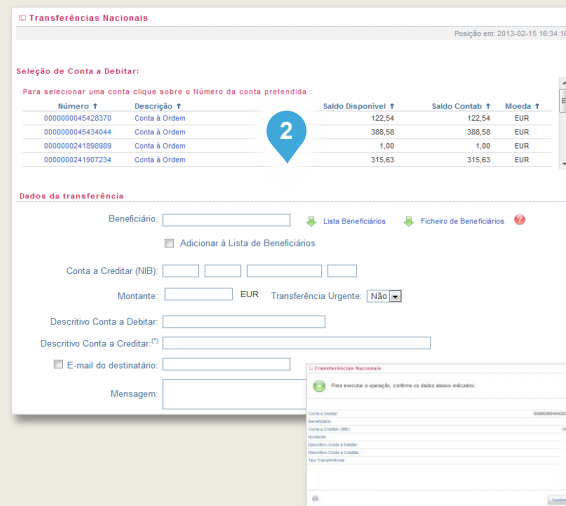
Transferências Nacionais

Posição em: 2013-02-15 16:34:16

Seleção de Conta a Debitar:

Para selecionar uma conta clique sobre o Número da conta pretendida :

| Número ↑ | Descrição ↑ | Saldo Disponível ↑ | Saldo Contab ↑ | Moeda ↑ |
|---|---|---|---|---|
| 0000000045428370 | Conta à Ordem | 122,54 | 122,54 | EUR |
| 0000000045434044 | Conta à Ordem | 388,58 | 388,58 | EUR |
| 0000000241898989 | Conta à Ordem | 1,00 | 1,00 | EUR |
| 0000000241907234 | Conta à Ordem | 315,63 | 315,63 | EUR |

2

Dados da transferência

Beneficiário:
Lista Beneficiários
Ficheiro de Beneficiários

Adicionar à Lista de Beneficiários

Conta a Creditar (NIB):

Montante: EUR
Transferência Urgente: Não

Descritivo Conta a Debitar:

Descritivo Conta a Creditar:(*)

E-mail do destinatário:

Mensagem:

Transferências Nacionais

Para executar a operação, confirme os dados abaixo indicados.

Conta a Debitar: 000000004540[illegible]
Beneficiário
Conta a Creditar (NIB):
Montante
Descritivo Conta a Debitar
Descritivo Conta a Creditar
Tipo Transferência

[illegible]